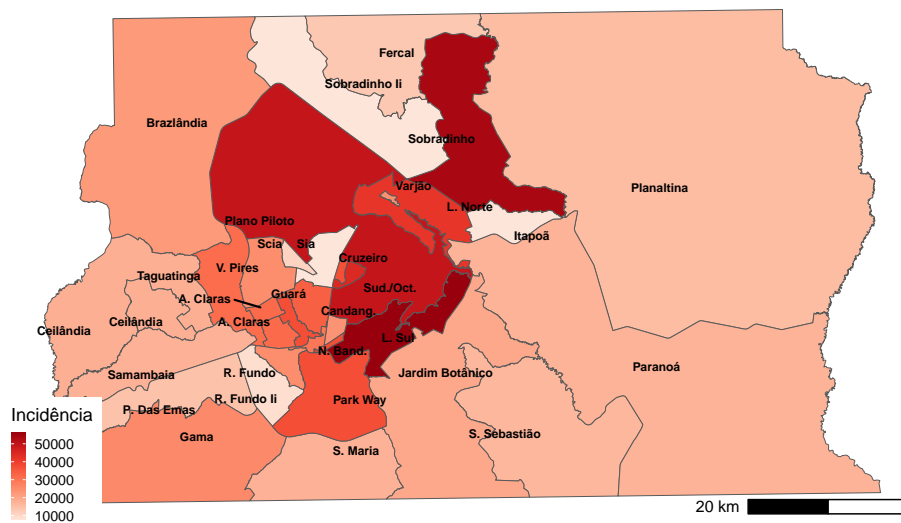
Fercal
Sobradinho Ii
Brazlândia
Sobradinho
Planaltina
Varjão
L. Norte
Plano Piloto
Itapoã
Scia
Sia
Taguatinga
V. Pires
Cruzeiro
A. Claras
Guará
Sud./Oct.
Ceilândia
Ceilândia
A. Claras
Candang.
L. Sul
N. Band.
Samambaia
R. Fundo
Jardim Botânico
Paranoá
Incidência
P. Das Emas
R. Fundo Ii
Park Way
Gama
S. Sebastião
S. Maria
50000
40000
30000
20000
10000
20 km